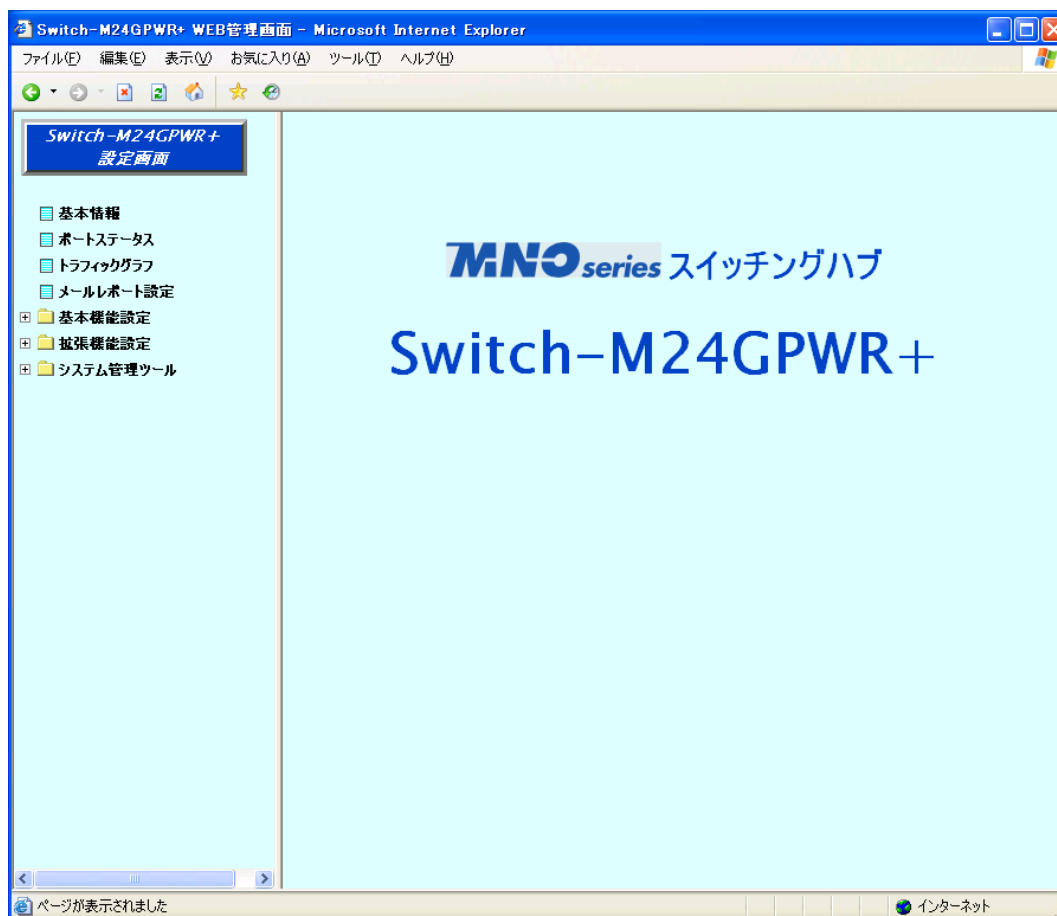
Switch-M24GPWR+ WEB管理画面 - Microsoft Internet Explorer

ファイル(F) 編集(E) 表示(V) お気に入り(A) ツール(T) ヘルプ(H)

Switch-M24GPWR+ 設定画面

基本情報
ポートステータス
トラフィックグラフ
メールレポート設定
基本機能設定
拡張機能設定
システム管理ツール

MNO series スイッチングハブ

Switch-M24GPWR+

ページが表示されました

インターネット